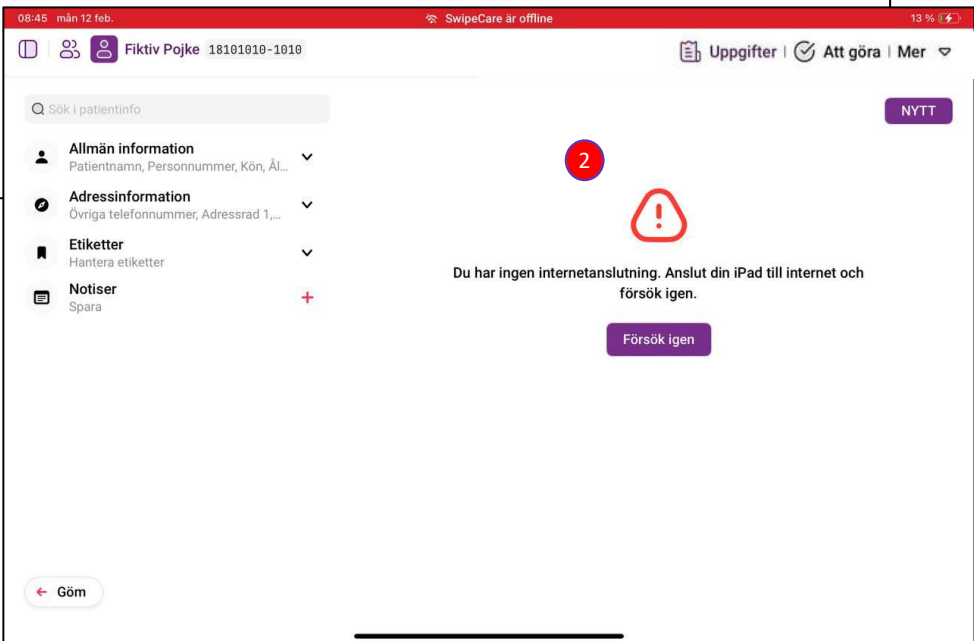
08:45 mån 12 feb.
SwipeCare är offline
13 %

Fiktiv Pojke 18101010-1010

Uppgifter | Att göra | Mer

Sök i patientinfo

NYTT

Allmän information
Patientnamn, Personnummer, Kön, Ål...

Adressinformation
Övriga telefonnummer, Adressrad 1,...

Etiketter
Hantera etiketter

Notiser
Spara

2

Du har ingen internetanslutning. Anslut din iPad till internet och försök igen.

Försök igen

Göm